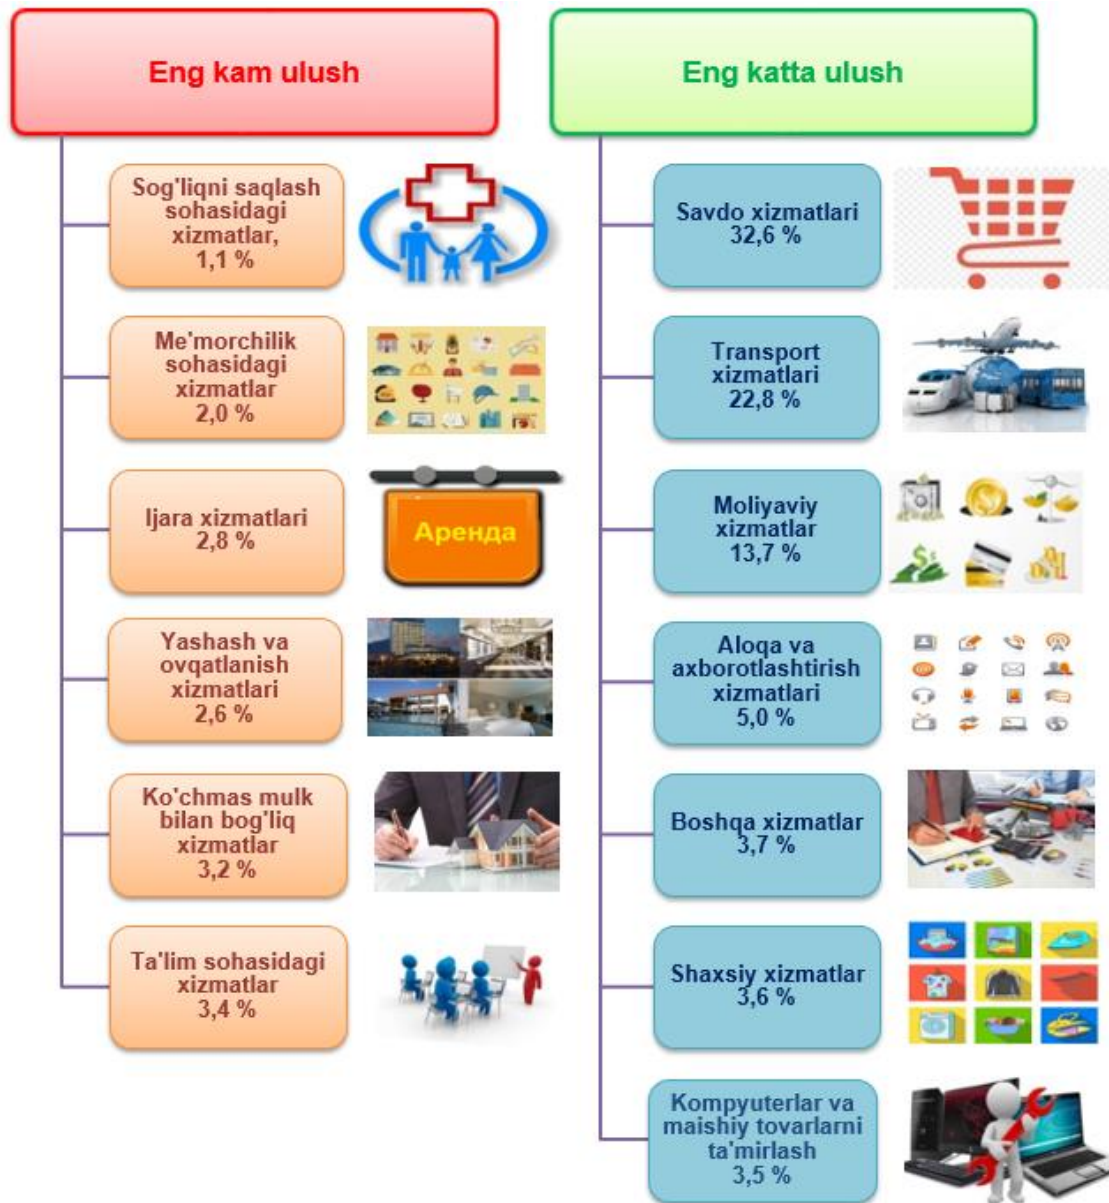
Eng kam ulush

Sog'liqni saqlash sohasidagi xizmatlar, 1,1 %

Me'morchilik sohasidagi xizmatlar 2,0 %

Ijara xizmatlari 2,8 %

Аренда

Yashash va ovqatlanish xizmatlari 2,6 %

Ko'chmas mulk bilan bog'liq xizmatlar 3,2 %

Ta'lim sohasidagi xizmatlar 3,4 %

Eng katta ulush

Savdo xizmatlari 32,6 %

Transport xizmatlari 22,8 %

Moliyaviy xizmatlar 13,7 %

Aloqa va axborotlashtirish xizmatlari 5,0 %

Boshqa xizmatlar 3,7 %

Shaxsiy xizmatlar 3,6 %

Kompyuterlar va maishiy tovarlarni ta'mirlash 3,5 %